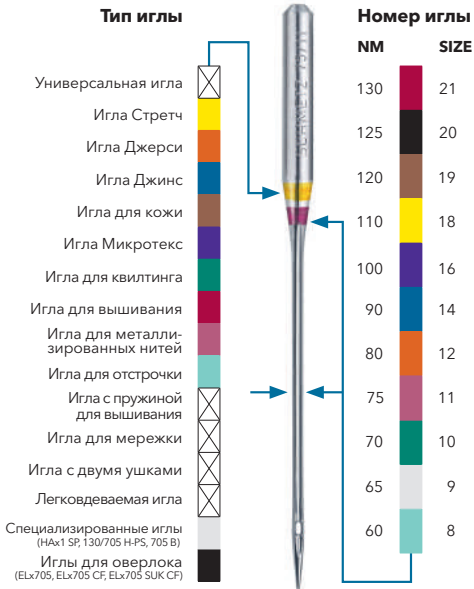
Тип иглы

Универсальная игла
Игла Стретч
Игла Джерси
Игла Джинс
Игла для кожи
Игла Микротекс
Игла для квилтинга
Игла для вышивания
Игла для металлизированных нитей
Игла для отстрочки
Игла с пружиной для вышивания
Игла для мережки
Игла с двумя ушками
Легковдеваемая игла
Специализированные иглы (HAx1 SP, 130/705 H-PS, 705 B)
Иглы для оверлока (ELx705, ELx705 CF, ELx705 SUK CF)

SCHMETZ 75/11

Номер иглы

| NM | SIZE |
|---|---|
| 130 | 21 |
| 125 | 20 |
| 120 | 19 |
| 110 | 18 |
| 100 | 16 |
| 90 | 14 |
| 80 | 12 |
| 75 | 11 |
| 70 | 10 |
| 65 | 9 |
| 60 | 8 |